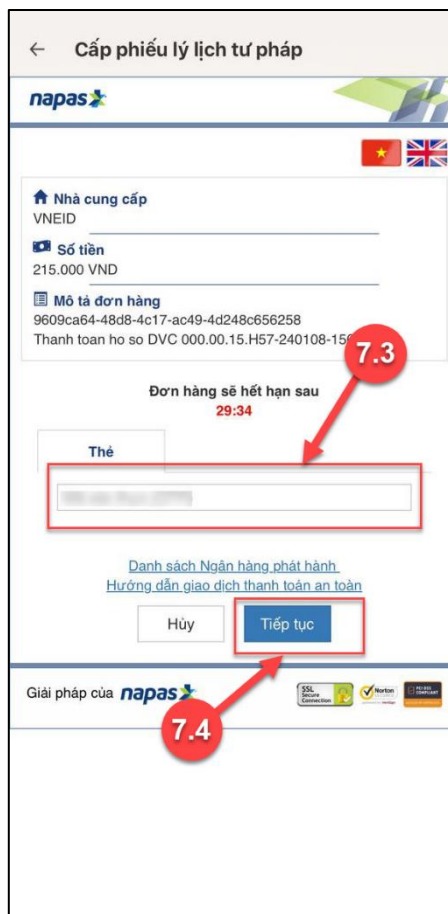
← Cấp phiếu lý lịch tư pháp

napas

Nhà cung cấp
VNEID

Số tiền
215.000 VND

Mô tả đơn hàng
9609ca64-48d8-4c17-ac49-4d248c656258
Thanh toan ho so DVC 000.00.15.H57-240108-15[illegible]

7.3

Đơn hàng sẽ hết hạn sau
29:34

Thẻ

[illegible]

Danh sách Ngân hàng phát hành
Hướng dẫn giao dịch thanh toán an toàn

Hủy
Tiếp tục

Giải pháp của napas

SSL Secure Connection
Norton
PCI DSS COMPLIANT

7.4